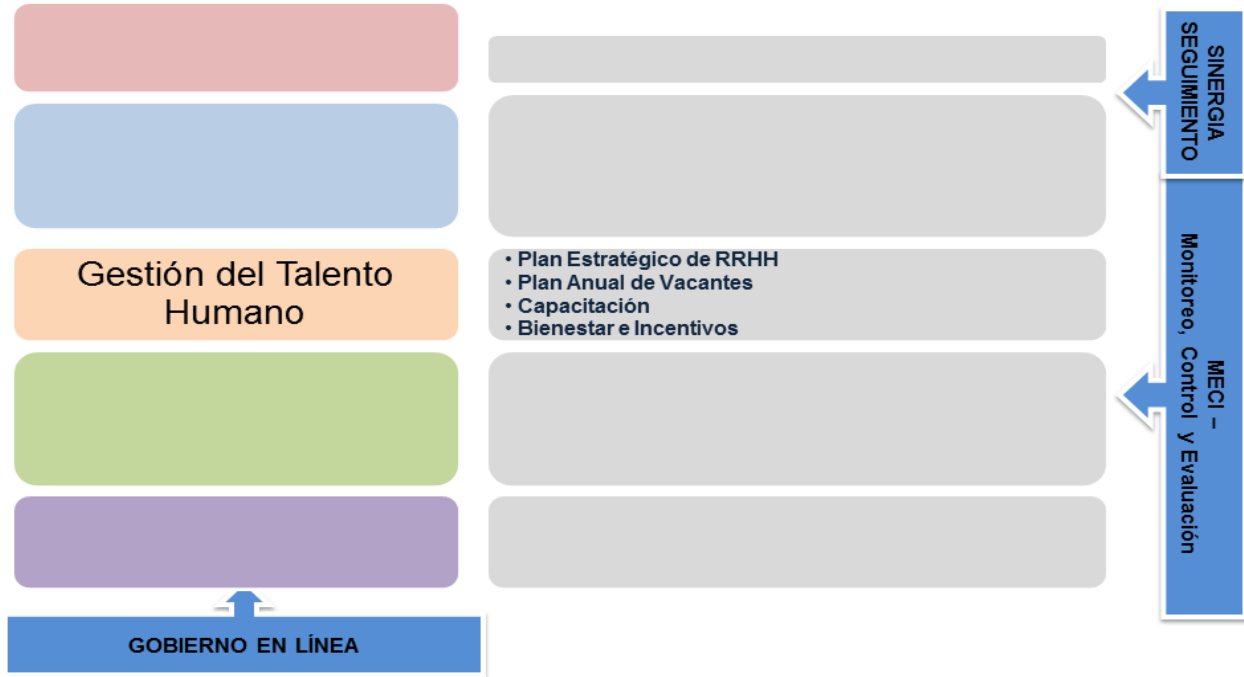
Gestión del Talento Humano

• Plan Estratégico de RRHH
• Plan Anual de Vacantes
• Capacitación
• Bienestar e Incentivos

SINERGIA SEGUIMIENTO

MECI – Monitoreo, Control y Evaluación

GOBIERNO EN LÍNEA